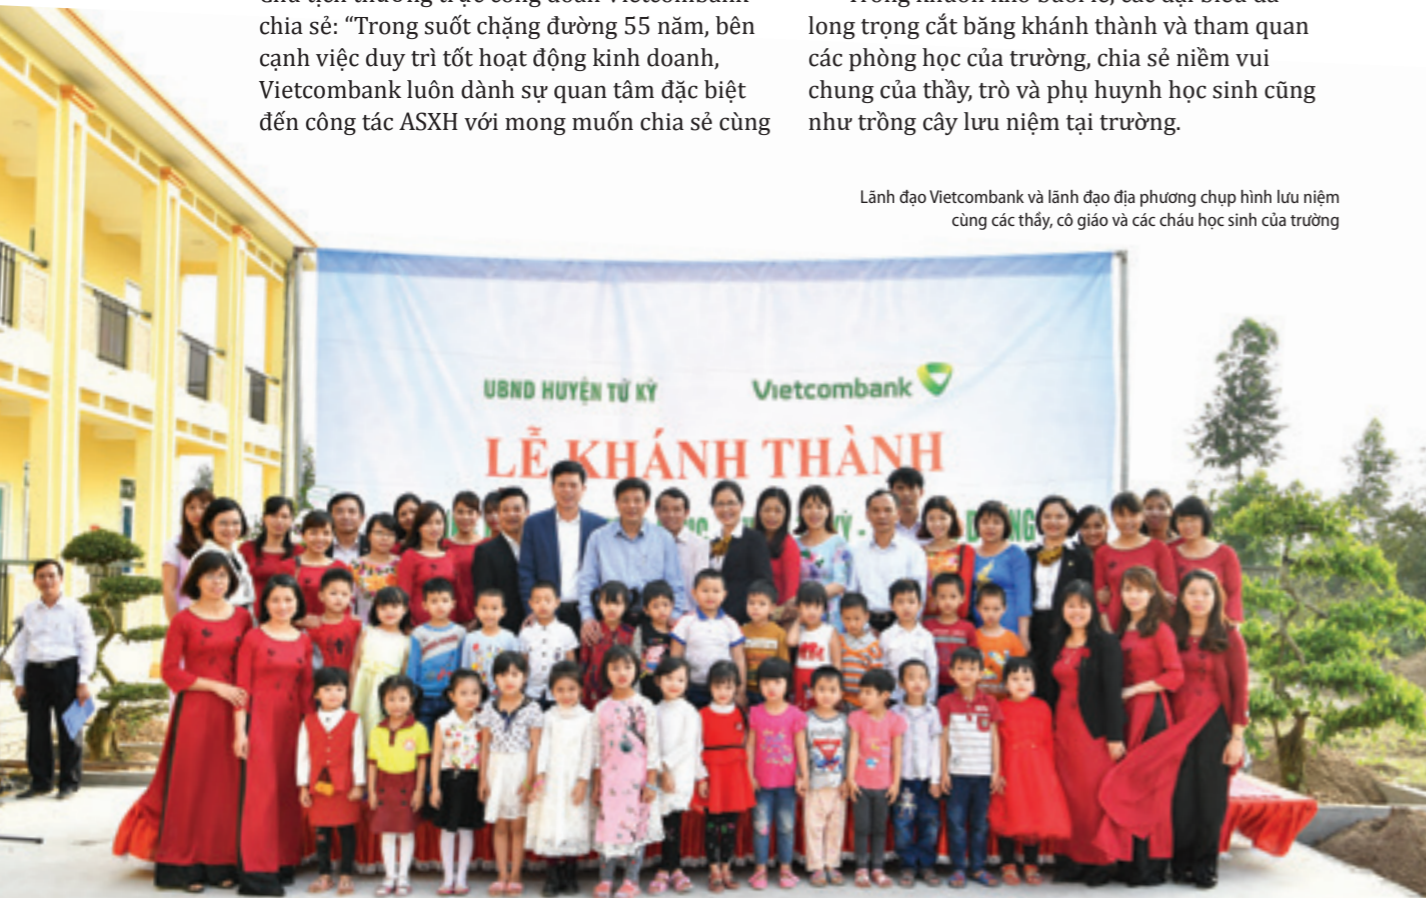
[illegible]
chia sẻ: "Trong suốt chặng đường 55 năm, bên cạnh việc duy trì tốt hoạt động kinh doanh, Vietcombank luôn dành sự quan tâm đặc biệt đến công tác ASXH với mong muốn chia sẻ cùng

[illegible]
long trọng cắt băng khánh thành và tham quan các phòng học của trường, chia sẻ niềm vui chung của thầy, trò và phụ huynh học sinh cũng như trồng cây lưu niệm tại trường.

Lãnh đạo Vietcombank và lãnh đạo địa phương chụp hình lưu niệm cùng các thầy, cô giáo và các cháu học sinh của trường

UBND HUYỆN TỨ KỲ
Vietcombank
LỄ KHÁNH THÀNH